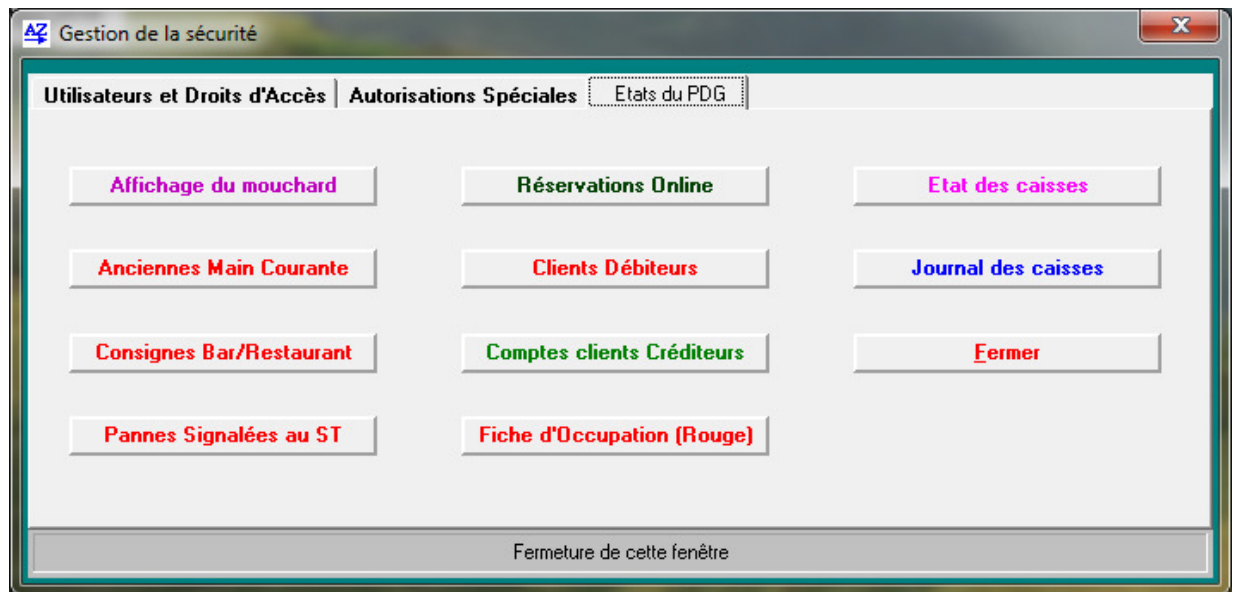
AZ Gestion de la sécurité

X

Utilisateurs et Droits d'Accès | Autorisations Spéciales | Etats du PDG

Affichage du mouchard

Réservations Online

Etat des caisses

Anciennes Main Courante

Clients Débiteurs

Journal des caisses

Consignes Bar/Restaurant

Comptes clients Créditeurs

Fermer

Pannes Signalées au ST

Fiche d'Occupation (Rouge)

Fermeture de cette fenêtre